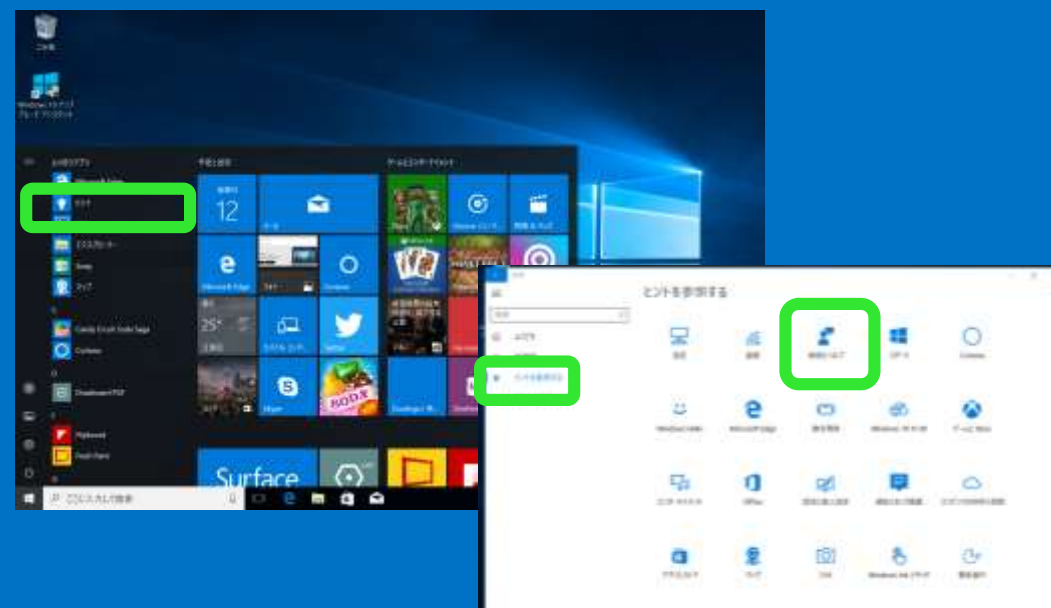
ごみ箱

Windows 10 アップグレード アシスタント

よく使うアプリ

ヒント

エクスプローラー

Snip

マップ

Candy Crush Soda Saga

Cortana

Dropbox

Flipboard

Fresh Paint

予定と近況

12

メール

Microsoft Edge

Cortana

25°

Twitter

Skype

ゲームとエンターテイメント

Surface

ここに入力して検索

ヒントを参照する

ヒントを参照する

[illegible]

Microsoft Edge

Office

Cortana

Windows Ink ワークスペース